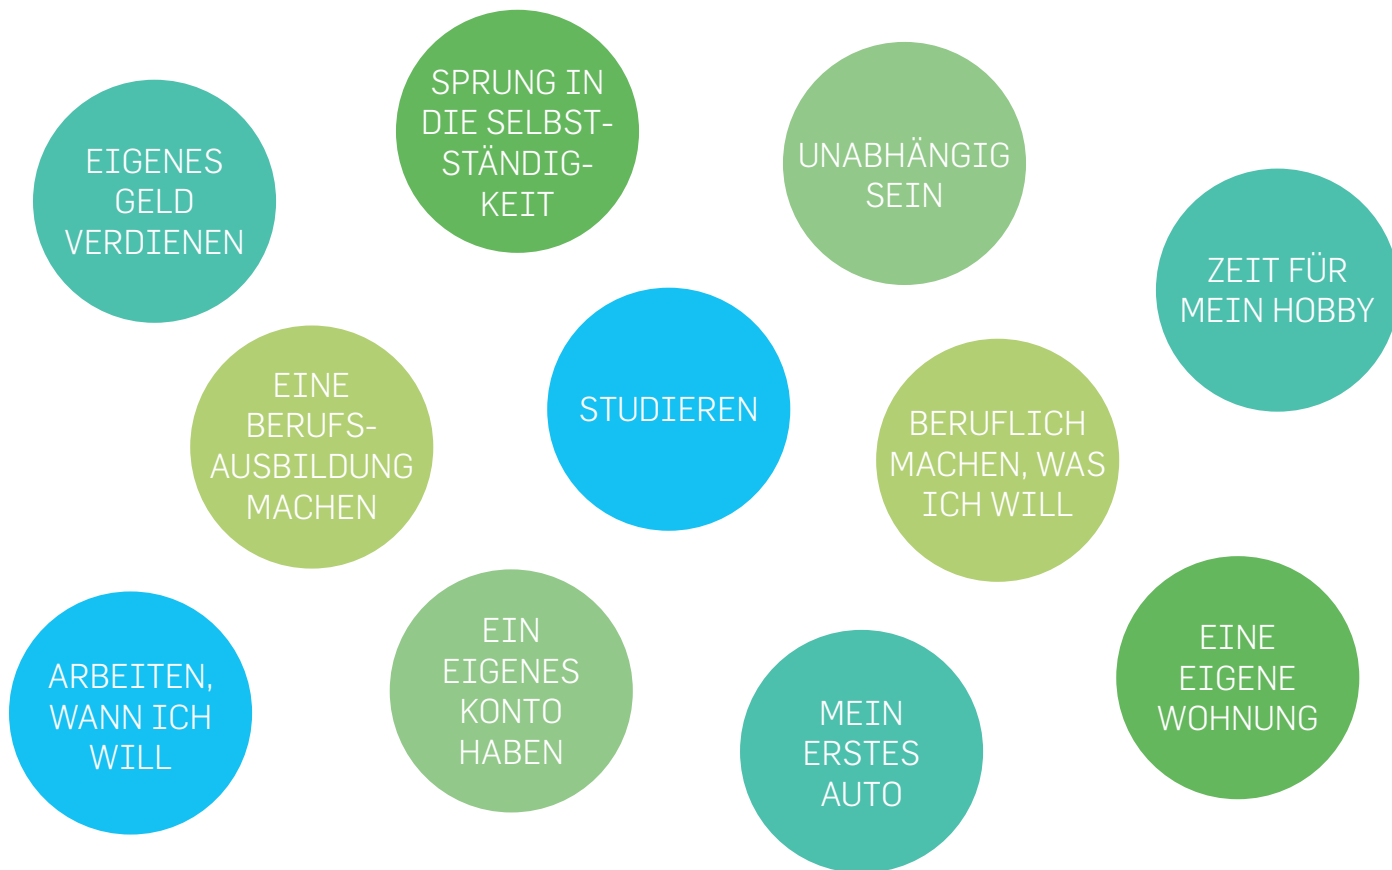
EIGENES GELD VERDIENEN

SPRUNG IN DIE SELBSTSTÄNDIGKEIT

UNABHÄNGIG SEIN

ZEIT FÜR MEIN HOBBY

EINE BERUFSAUSBILDUNG MACHEN

STUDIEREN

BERUFLICH MACHEN, WAS ICH WILL

ARBEITEN, WANN ICH WILL

EIN EIGENES KONTO HABEN

MEIN ERSTES AUTO

EINE EIGENE WOHNUNG